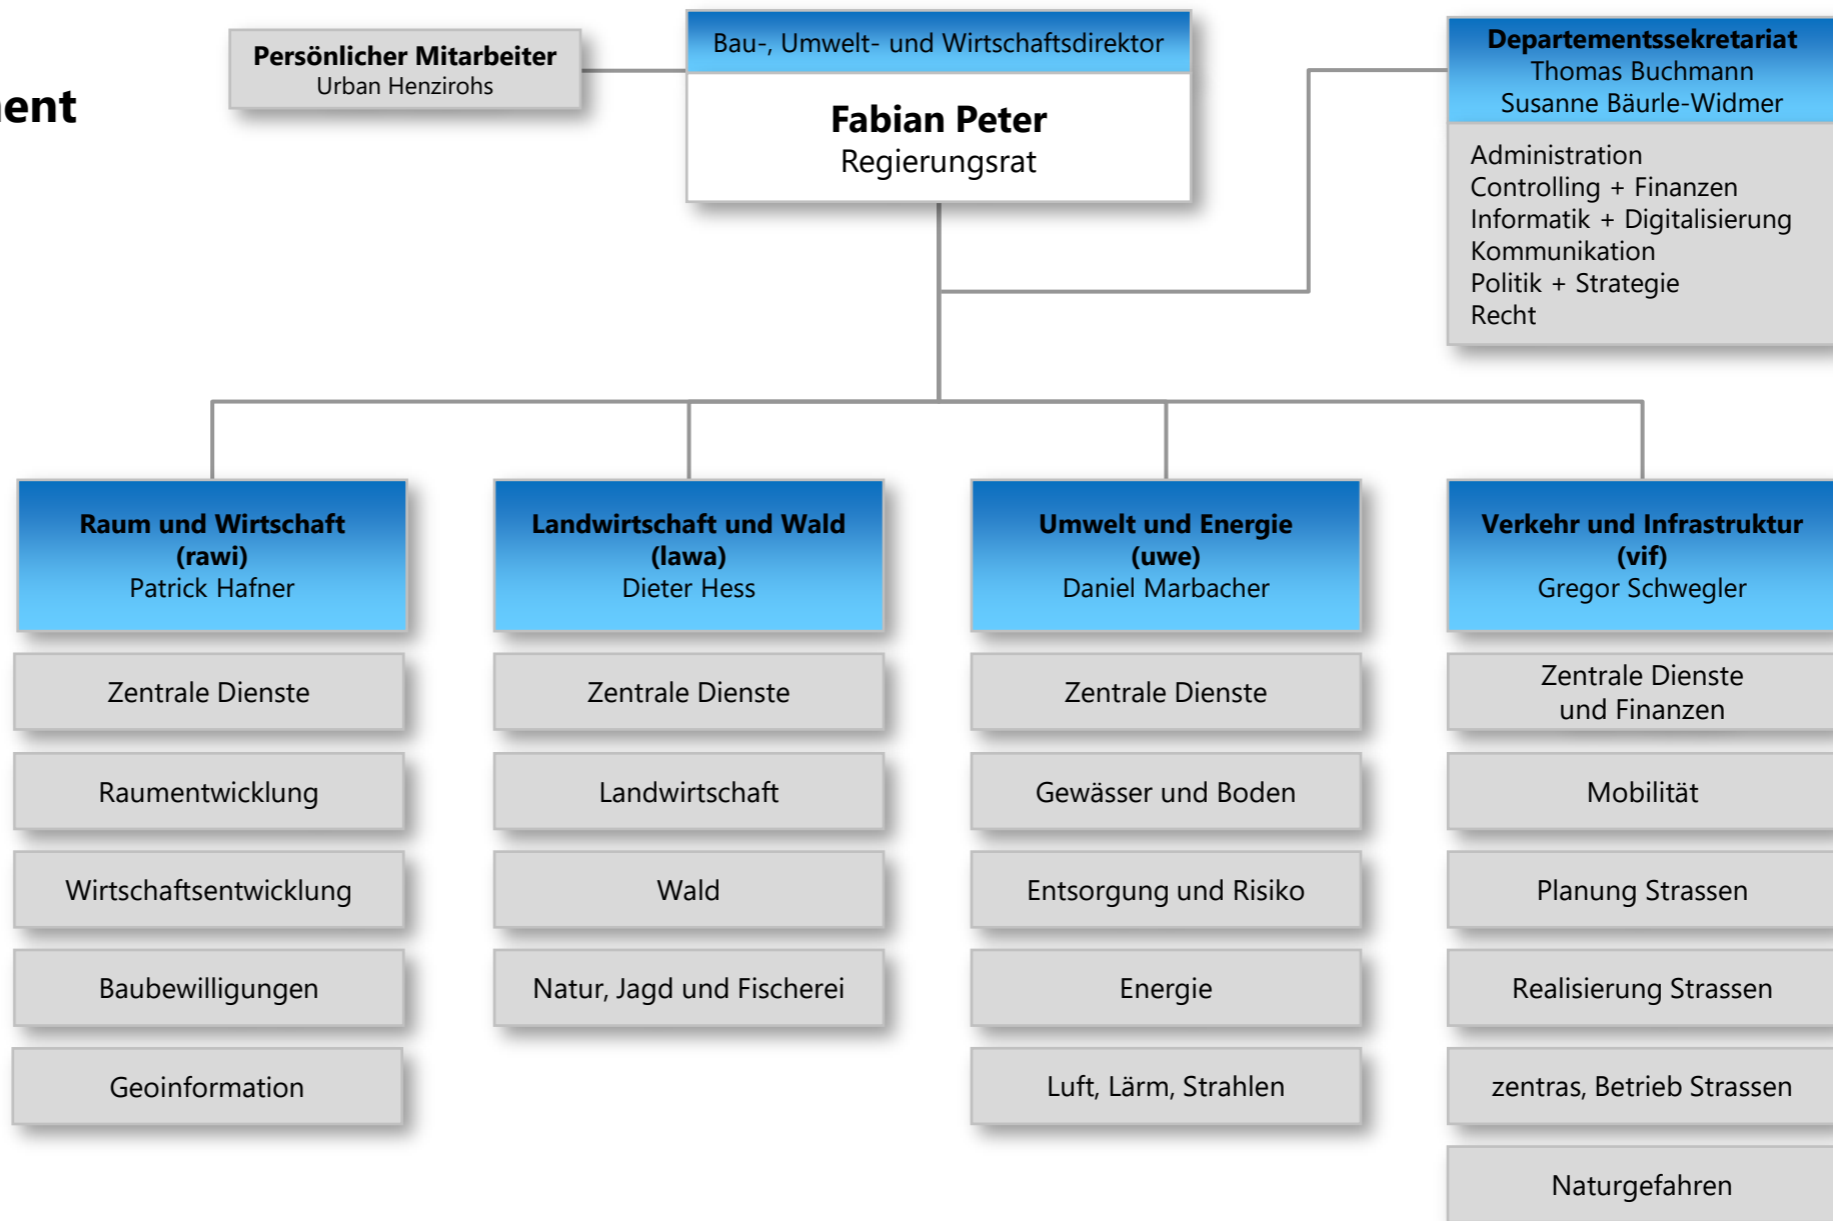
ent

Persönlicher Mitarbeiter
Urban Henzirohs

Bau-, Umwelt- und Wirtschaftsdirektor

Fabian Peter
Regierungsrat

Departementssekretariat
Thomas Buchmann
Susanne Bäurle-Widmer

Administration
Controlling + Finanzen
Informatik + Digitalisierung
Kommunikation
Politik + Strategie
Recht

Raum und Wirtschaft
(rawi)
Patrick Hafner

Zentrale Dienste

Raumentwicklung

Wirtschaftsentwicklung

Baubewilligungen

Geoinformation

Landwirtschaft und Wald
(lawa)
Dieter Hess

Zentrale Dienste

Landwirtschaft

Wald

Natur, Jagd und Fischerei

Umwelt und Energie
(uwe)
Daniel Marbacher

Zentrale Dienste

Gewässer und Boden

Entsorgung und Risiko

Energie

Luft, Lärm, Strahlen

Verkehr und Infrastruktur
(vif)
Gregor Schwegler

Zentrale Dienste
und Finanzen

Mobilität

Planung Strassen

Realisierung Strassen

zentras, Betrieb Strassen

Naturgefahren